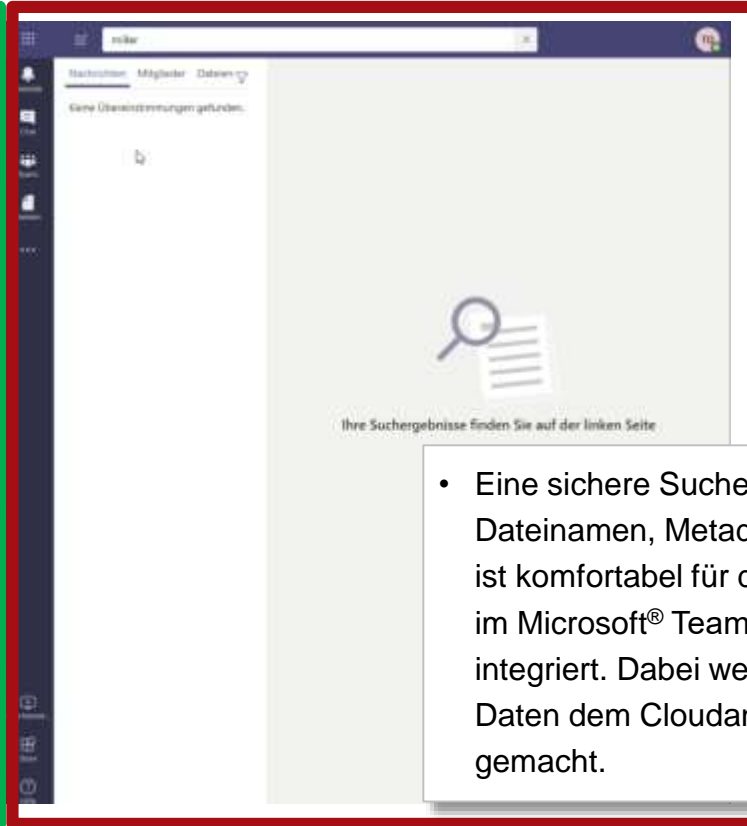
miller

Nachrichten Mitglieder Dateien

Keine Übereinstimmungen gefunden.

Ihre Suchergebnisse finden Sie auf der linken Seite

• Eine sichere Suche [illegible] Dateinamen, Metad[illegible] ist komfortabel für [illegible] im Microsoft® Team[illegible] integriert. Dabei we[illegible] Daten dem Cloudan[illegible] gemacht.